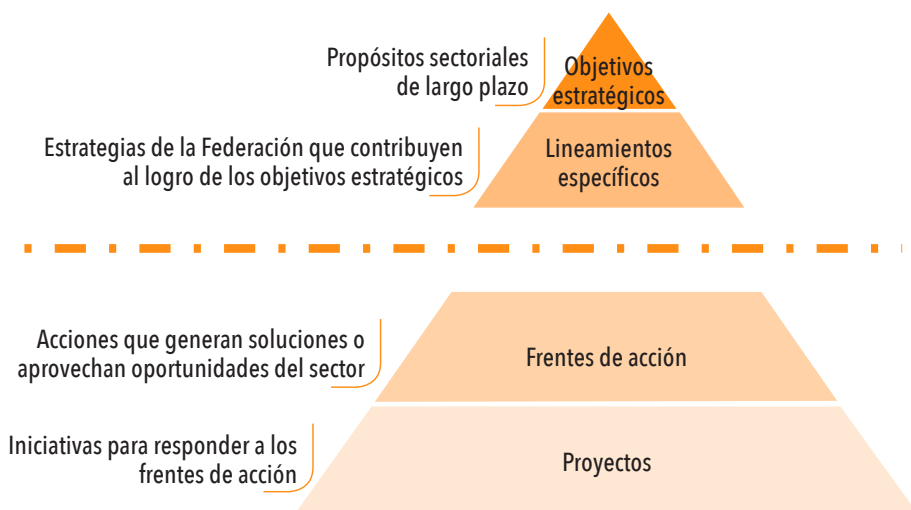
Propósitos sectoriales de largo plazo

Objetivos estratégicos

Estrategias de la Federación que contribuyen al logro de los objetivos estratégicos

Lineamientos específicos

Acciones que generan soluciones o aprovechan oportunidades del sector

Frentes de acción

Iniciativas para responder a los frentes de acción

Proyectos